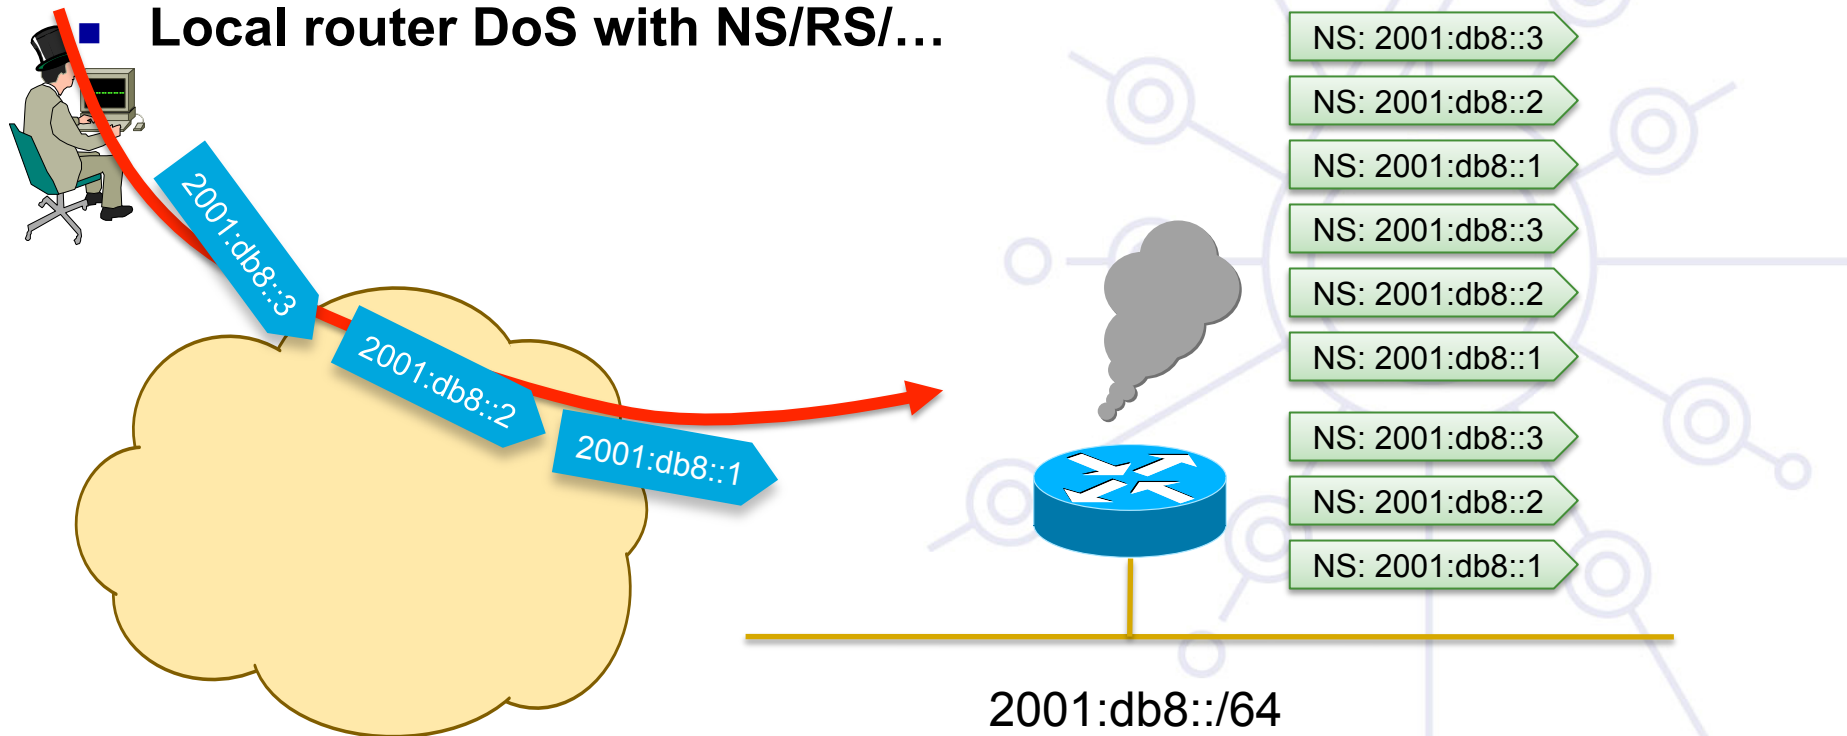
Local router DoS with NS/RS/…

2001:db8::3

2001:db8::2

2001:db8::1

NS: 2001:db8::3
NS: 2001:db8::2
NS: 2001:db8::1
NS: 2001:db8::3
NS: 2001:db8::2
NS: 2001:db8::1
NS: 2001:db8::3
NS: 2001:db8::2
NS: 2001:db8::1

2001:db8::/64